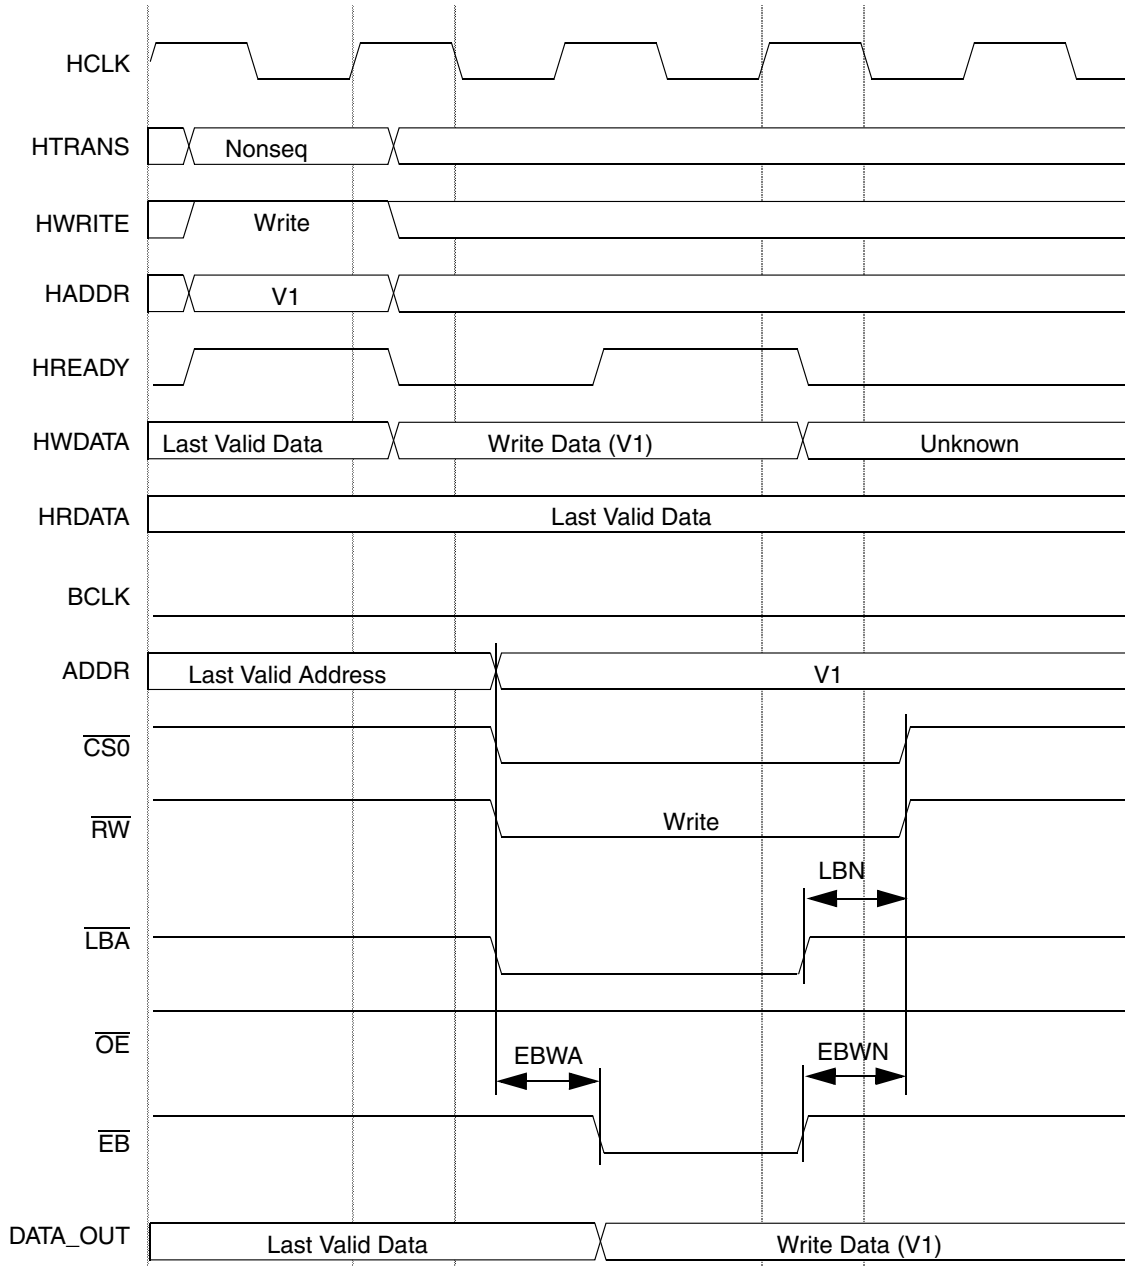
HCLK
HTRANS Nonseq
HWRITE Write
HADDR V1
HREADY
HWDATA Last Valid Data Write Data (V1) Unknown
HRDATA Last Valid Data
BCLK
ADDR Last Valid Address V1
$\overline{CS0}$
$\overline{RW}$ Write
LBN
$\overline{LBA}$
$\overline{OE}$ EBWA EBWN
$\overline{EB}$
DATA_OUT Last Valid Data Write Data (V1)